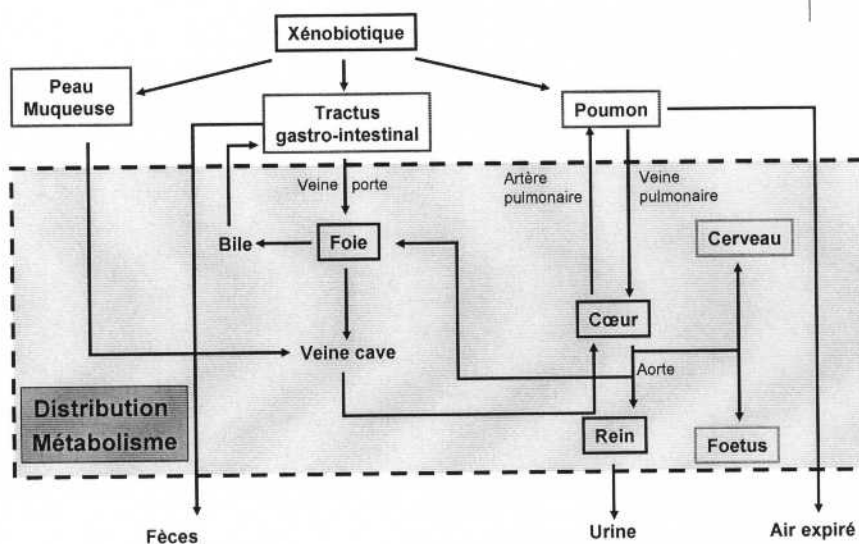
Xénobiotique

Peau
Muqueuse

Tractus
gastro-intestinal

Poumon

Veine porte

Artère
pulmonaire

Veine
pulmonaire

Bile

Foie

Cerveau

Cœur

Veine cave

Aorte

Distribution
Métabolisme

Rein

Foetus

Fèces

Urine

Air expiré